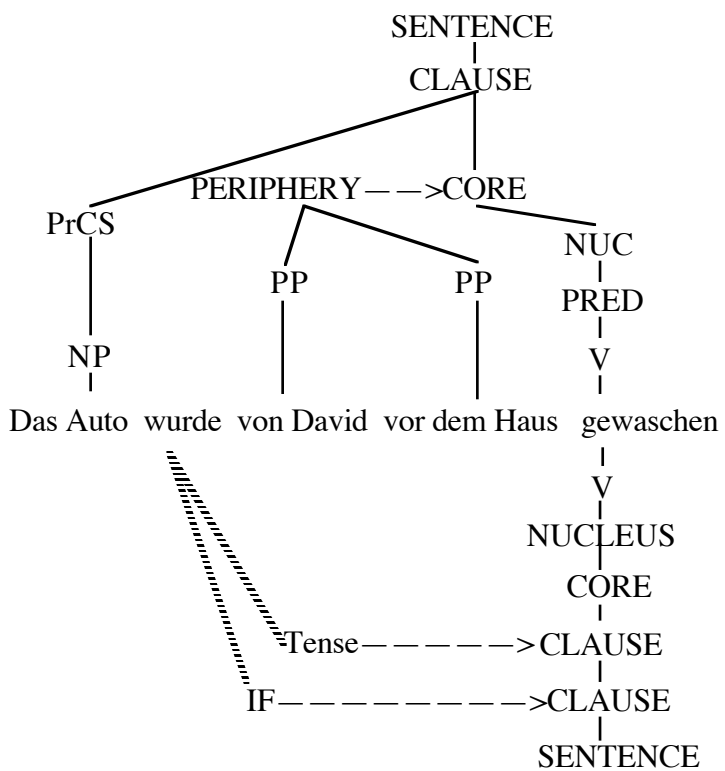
SENTENCE

CLAUSE

PrCS

PERIPHERY – – >CORE

NUC

PP

PP

PRED

NP

V

Das Auto wurde von David vor dem Haus gewaschen

V

NUCLEUS

CORE

Tense – – – – – – >CLAUSE

IF – – – – – – – – – >CLAUSE

SENTENCE